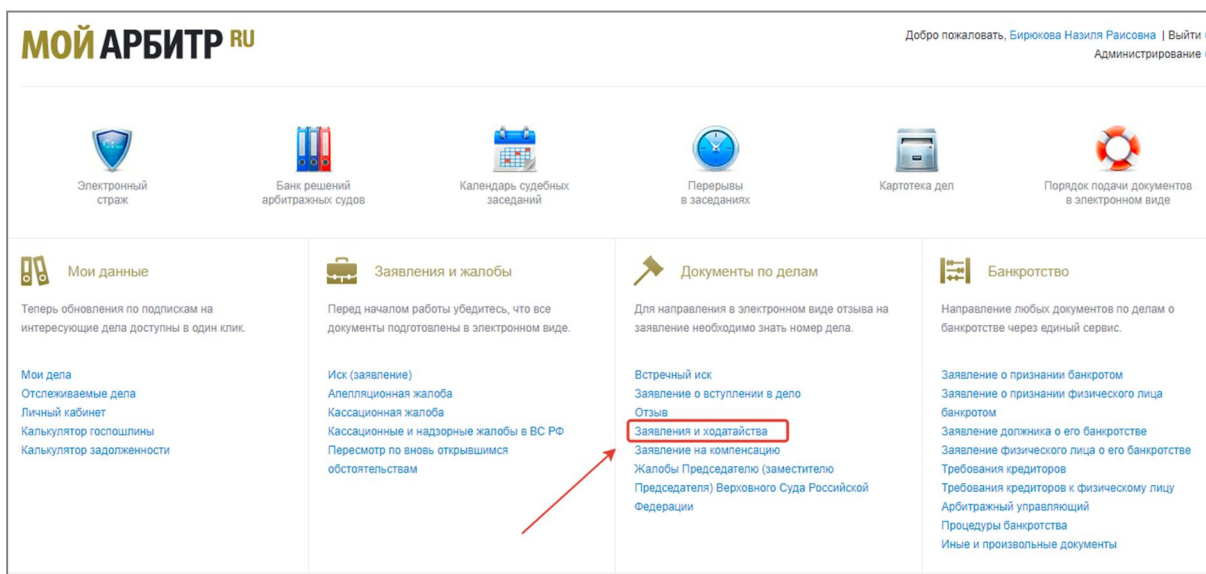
МОЙ АРБИТР RU

Добро пожаловать, Бирюкова Назиля Раисовна | Выйти
Администрирование

Электронный страж

Банк решений арбитражных судов

Календарь судебных заседаний

Перерывы в заседаниях

Картотека дел

Порядок подачи документов в электронном виде

Мои данные

Теперь обновления по подпискам на интересующие дела доступны в один клик.

Мои дела
Отслеживаемые дела
Личный кабинет
Калькулятор госпошлины
Калькулятор задолженности

Заявления и жалобы

Перед началом работы убедитесь, что все документы подготовлены в электронном виде.

Иск (заявление)
Апелляционная жалоба
Кассационная жалоба
Кассационные и надзорные жалобы в ВС РФ
Пересмотр по вновь открывшимся обстоятельствам

Документы по делам

Для направления в электронном виде отзыва на заявление необходимо знать номер дела.

Встречный иск
Заявление о вступлении в дело
Отзыв
Заявления и ходатайства
Заявление на компенсацию
Жалобы Председателю (заместителю Председателя) Верховного Суда Российской Федерации

Банкротство

Направление любых документов по делам о банкротстве через единый сервис.

Заявление о признании банкротом
Заявление о признании физического лица банкротом
Заявление должника о его банкротстве
Заявление физического лица о его банкротстве
Требования кредиторов
Требования кредиторов к физическому лицу
Арбитражный управляющий
Процедуры банкротства
Иные и произвольные документы